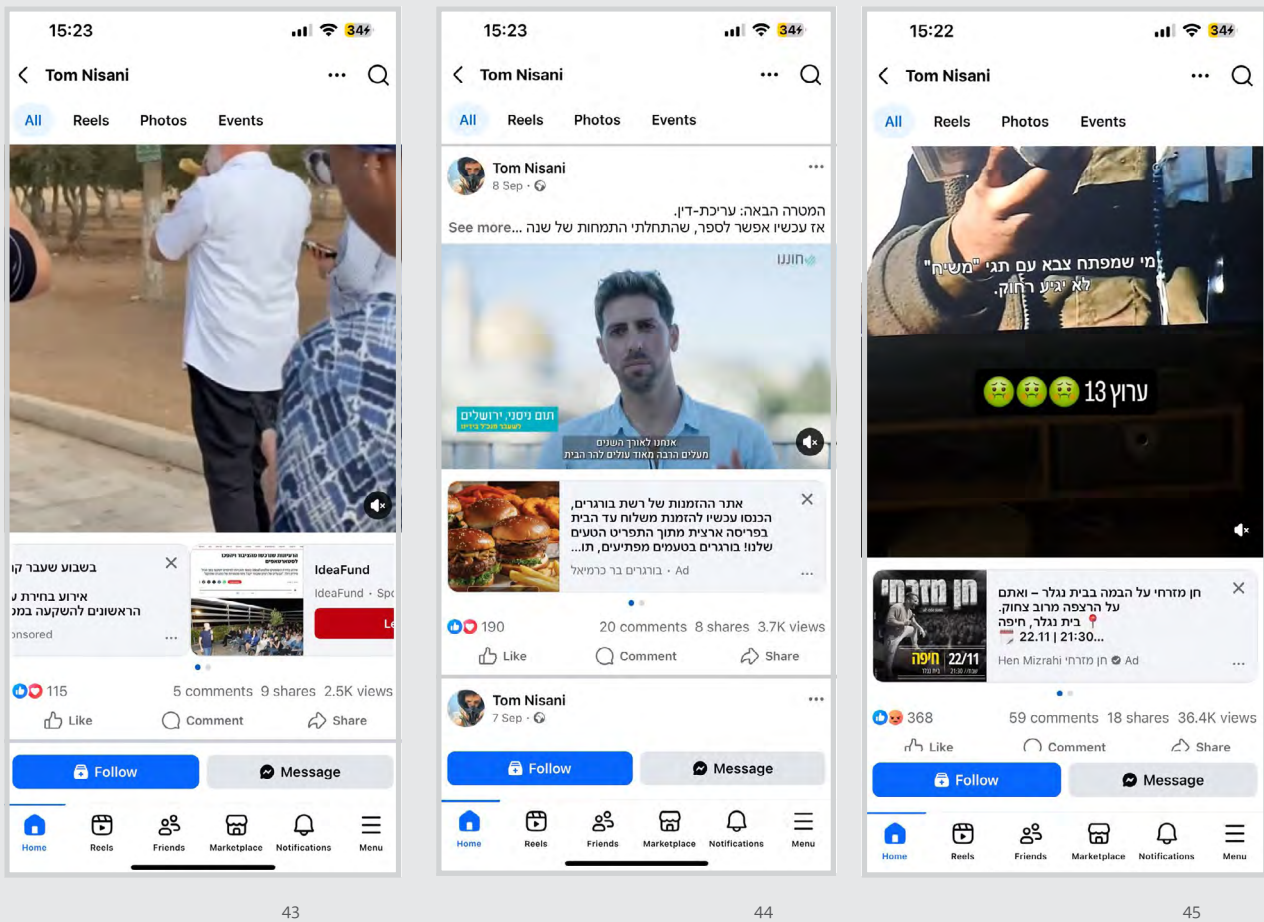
15:23
34
Tom Nisani
All Reels Photos Events

בשבוע שעבר ק
אירוע בחירת ע
הראשונים להשקעה במ
onsored

IdeaFund
IdeaFund · Spo
Le

115
5 comments 9 shares 2.5K views
Like Comment Share
Follow Message
Home Reels Friends Marketplace Notifications Menu

43

15:23
34
Tom Nisani
All Reels Photos Events
Tom Nisani
8 Sep ·
המטרה הבאה: עריכת-דין.
אז עכשיו אפשר לספר, שהתחלתי התמחות של שנה ...See more
חוננו
תום ניסני, ירושלים
אנחנו לאורך השנים
מעלים הרבה מאוד עולים להר הבית
אתר ההזמנות של רשת בורגרים, הכנסו עכשיו להזמנת משלוח עד הבית בפריסה ארצית מתוך התפריט הטעים שלנו! בורגרים בטעמים מפתיעים, תו...
בורגרים בר כרמיאל · Ad
190
20 comments 8 shares 3.7K views
Like Comment Share
Tom Nisani
7 Sep ·
Follow Message
Home Reels Friends Marketplace Notifications Menu

44

15:22
34
Tom Nisani
All Reels Photos Events
מי שמפתח צבא עם תגי "משיח" לא יגיע רחוק.
ערוץ 13 🤢🤢🤢
חן מזרחי
חיפה 22/11
חן מזרחי על הבמה בבית נגלר – ואתם על הרצפה מרוב צחוק.
📍 בית נגלר, חיפה
22.11 | 21:30...
Hen Mizrahi חן מזרחי · Ad
368
59 comments 18 shares 36.4K views
Like Comment Share
Follow Message
Home Reels Friends Marketplace Notifications Menu

45